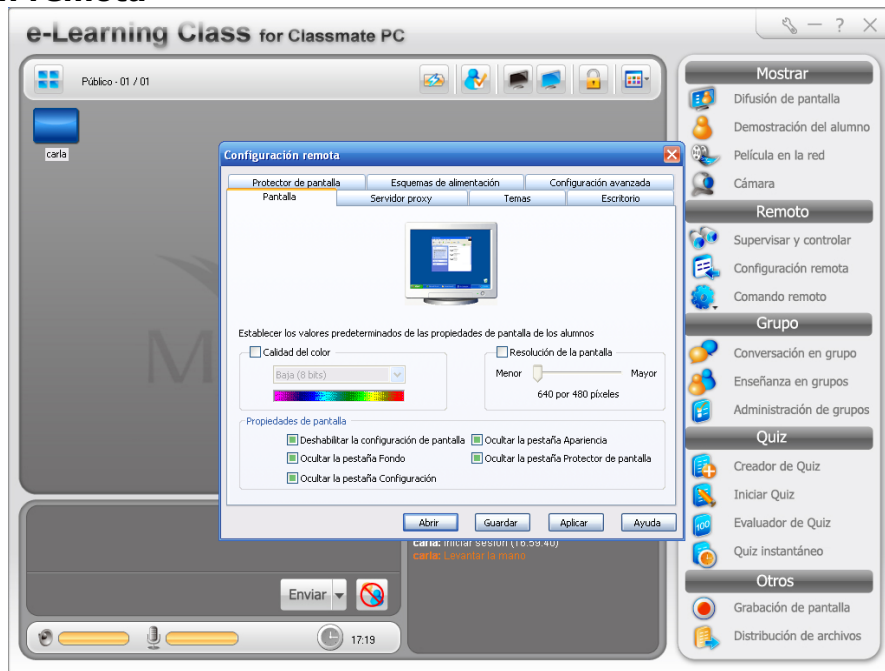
n remota

e-Learning Class for Classmate PC

Público - 01 / 01

carla

Configuración remota

Protector de pantalla | Esquemas de alimentación | Configuración avanzada
Pantalla | Servidor proxy | Temas | Escritorio

Establecer los valores predeterminados de las propiedades de pantalla de los alumnos

Calidad del color
Baja (8 bits)

Resolución de la pantalla
Menor Mayor
640 por 480 píxeles

Propiedades de pantalla
Deshabilitar la configuración de pantalla
Ocultar la pestaña Apariencia
Ocultar la pestaña Fondo
Ocultar la pestaña Protector de pantalla
Ocultar la pestaña Configuración

Abrir | Guardar | Aplicar | Ayuda

carla: Iniciar sesión (16:59:40)
carla: Levantar la mano

Enviar

17:19

Mostrar
Difusión de pantalla
Demostración del alumno
Película en la red
Cámara

Remoto
Supervisar y controlar
Configuración remota
Comando remoto

Grupo
Conversación en grupo
Enseñanza en grupos
Administración de grupos

Quiz
Creador de Quiz
Iniciar Quiz
Evaluador de Quiz
Quiz instantáneo

Otros
Grabación de pantalla
Distribución de archivos